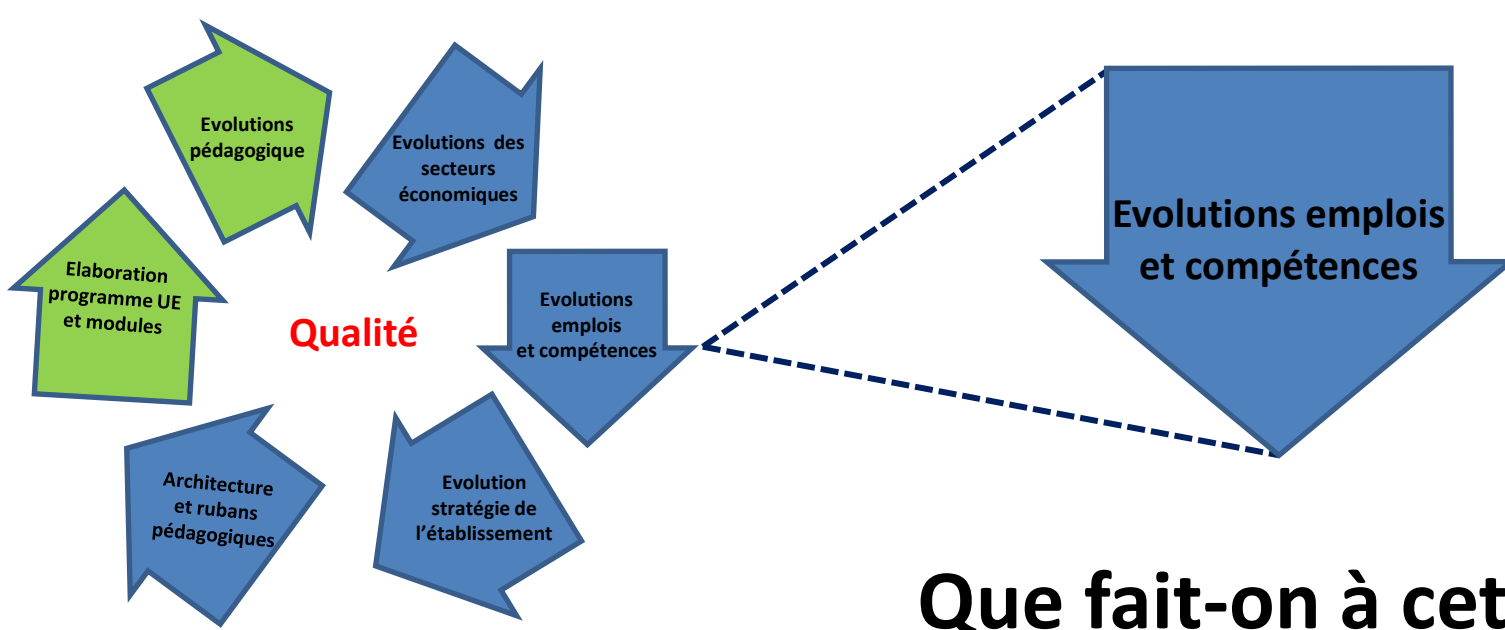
Evolutions pédagogique

Evolutions des secteurs économiques

Elaboration programme UE et modules

Qualité

Evolutions emplois et compétences

Architecture et rubans pédagogiques

Evolution stratégie de l'établissement

Evolutions emplois et compétences

Que fait-on à cet